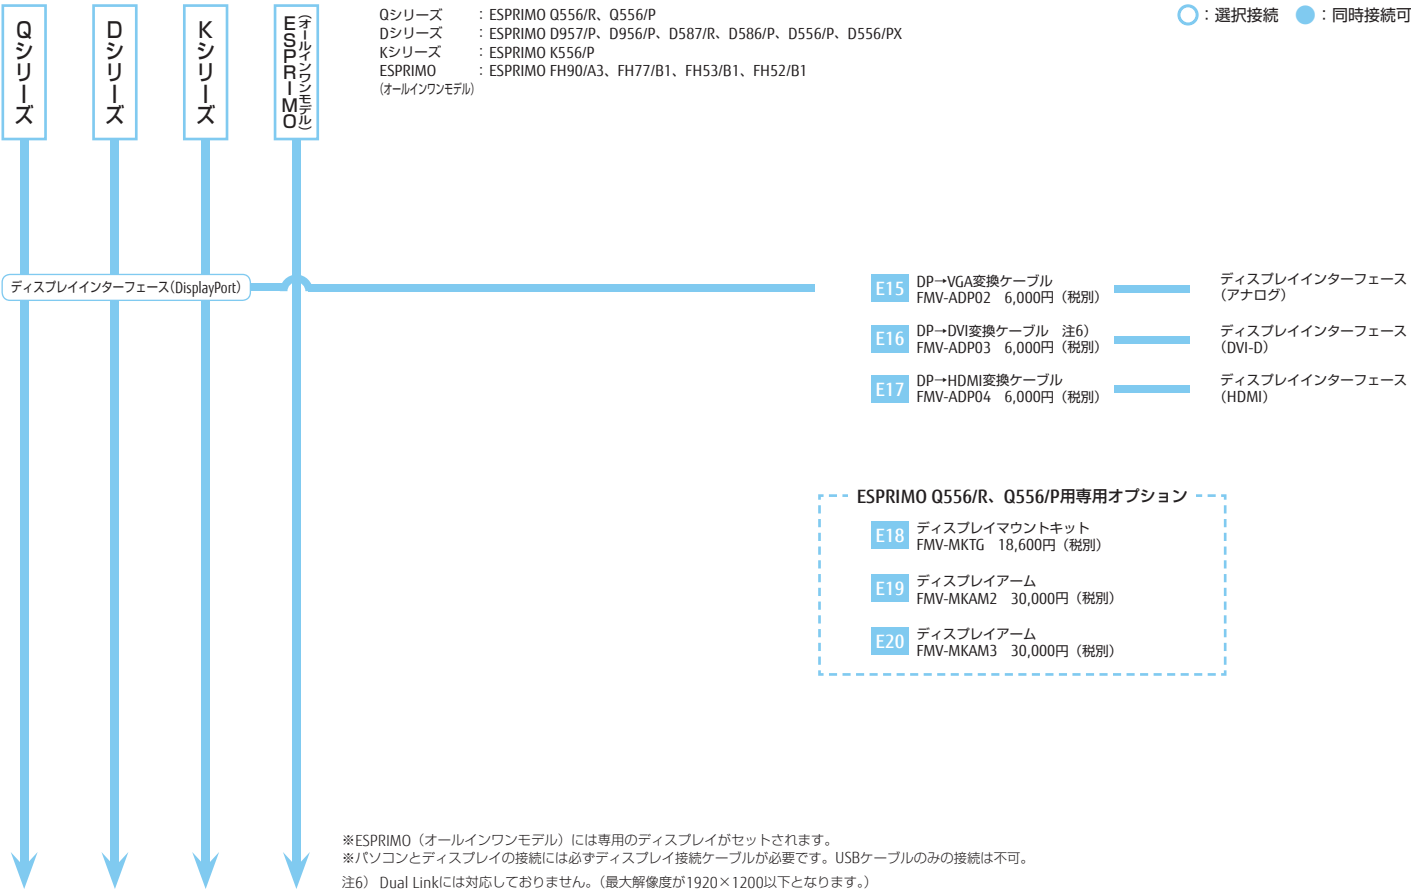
Qシリーズ

Dシリーズ

Kシリーズ

ESPRIMO（オールインワンモデル）

Qシリーズ　：ESPRIMO Q556/R、Q556/P
Dシリーズ　：ESPRIMO D957/P、D956/P、D587/R、D586/P、D556/P、D556/PX
Kシリーズ　：ESPRIMO K556/P
ESPRIMO（オールインワンモデル）　：ESPRIMO FH90/A3、FH77/B1、FH53/B1、FH52/B1

○：選択接続　●：同時接続可

ディスプレイインターフェース（DisplayPort）

E15 DP→VGA変換ケーブル FMV-ADP02　6,000円（税別）　ディスプレイインターフェース（アナログ）

E16 DP→DVI変換ケーブル　注6） FMV-ADP03　6,000円（税別）　ディスプレイインターフェース（DVI-D）

E17 DP→HDMI変換ケーブル FMV-ADP04　6,000円（税別）　ディスプレイインターフェース（HDMI）

ESPRIMO Q556/R、Q556/P用専用オプション

E18 ディスプレイマウントキット FMV-MKTG　18,600円（税別）

E19 ディスプレイアーム FMV-MKAM2　30,000円（税別）

E20 ディスプレイアーム FMV-MKAM3　30,000円（税別）

※ESPRIMO（オールインワンモデル）には専用のディスプレイがセットされます。
※パソコンとディスプレイの接続には必ずディスプレイ接続ケーブルが必要です。USBケーブルのみの接続は不可。
注6）Dual Linkには対応しておりません。（最大解像度が1920×1200以下となります。）